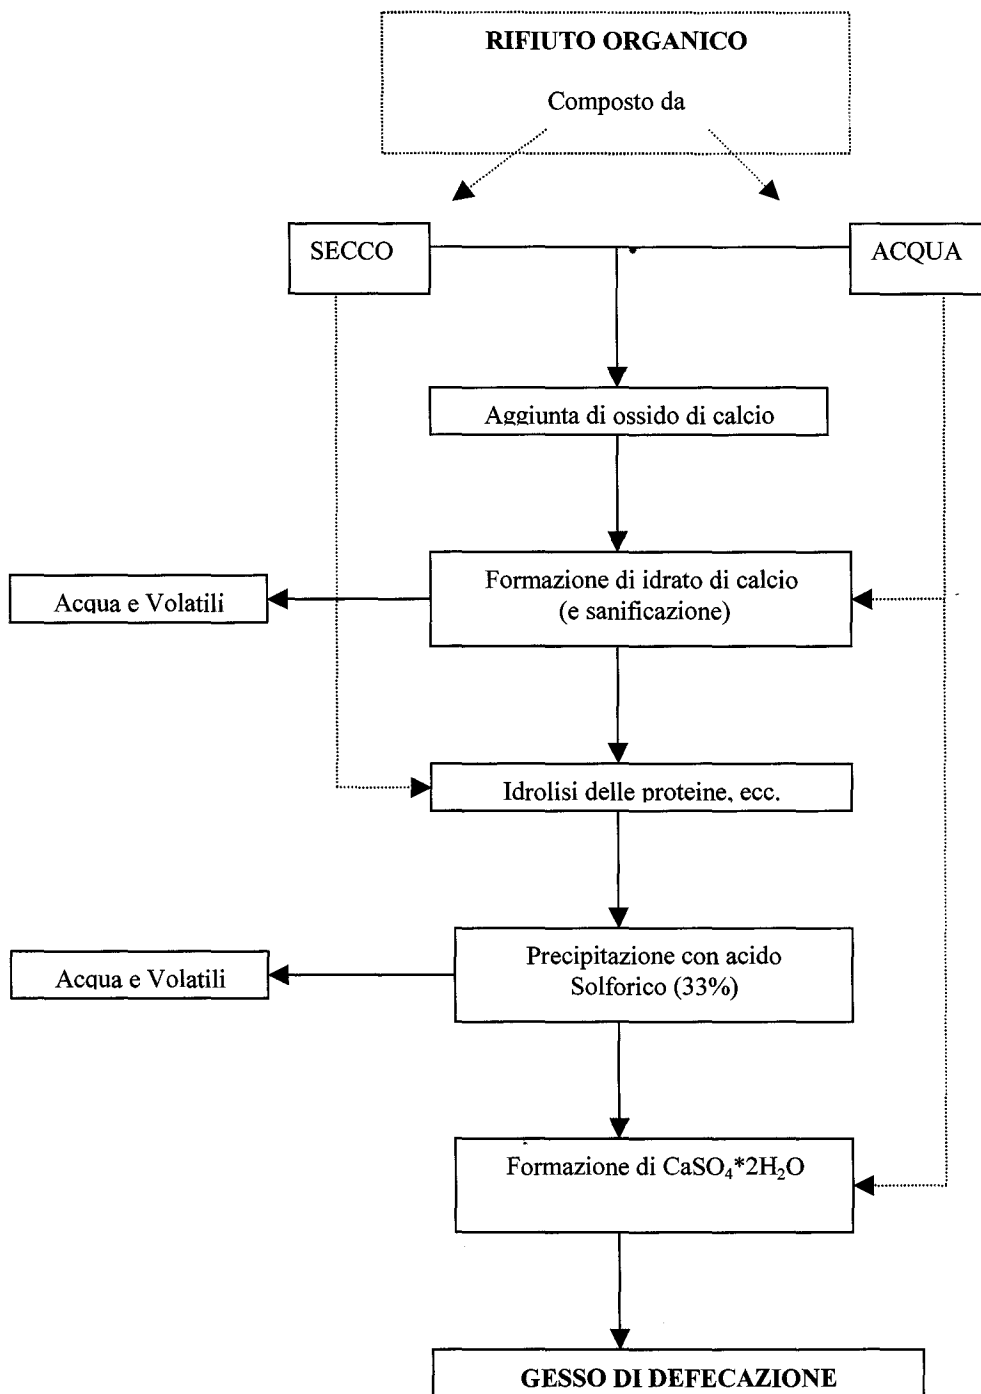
RIFIUTO ORGANICO

Composto da

SECCO

ACQUA

Aggiunta di ossido di calcio

Acqua e Volatili

Formazione di idrato di calcio (e sanificazione)

Idrolisi delle proteine, ecc.

Acqua e Volatili

Precipitazione con acido Solforico (33%)

Formazione di $CaSO_4*2H_2O$

GESSO DI DEFECAZIONE